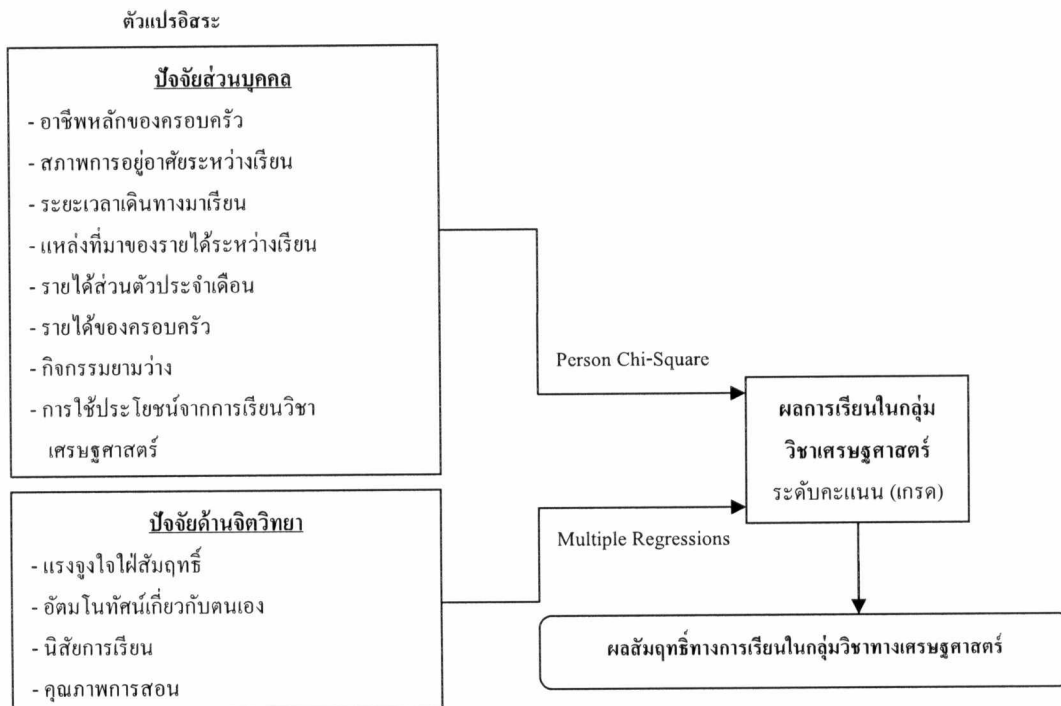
ตัวแปรอิสระ

ปัจจัยส่วนบุคคล
- อาชีพหลักของครอบครัว
- สภาพการอยู่อาศัยระหว่างเรียน
- ระยะเวลาเดินทางมาเรียน
- แหล่งที่มาของรายได้ระหว่างเรียน
- รายได้ส่วนตัวประจำเดือน
- รายได้ของครอบครัว
- กิจกรรมยามว่าง
- การใช้ประโยชน์จากการเรียนวิชาเศรษฐศาสตร์

ปัจจัยด้านจิตวิทยา
- แรงจูงใจใฝ่สัมฤทธิ์
- อัตมโนทัศน์เกี่ยวกับตนเอง
- นิสัยการเรียน
- คุณภาพการสอน

Person Chi-Square

Multiple Regressions

ผลการเรียนในกลุ่มวิชาเศรษฐศาสตร์
ระดับคะแนน (เกรด)

ผลสัมฤทธิ์ทางการเรียนในกลุ่มวิชาทางเศรษฐศาสตร์